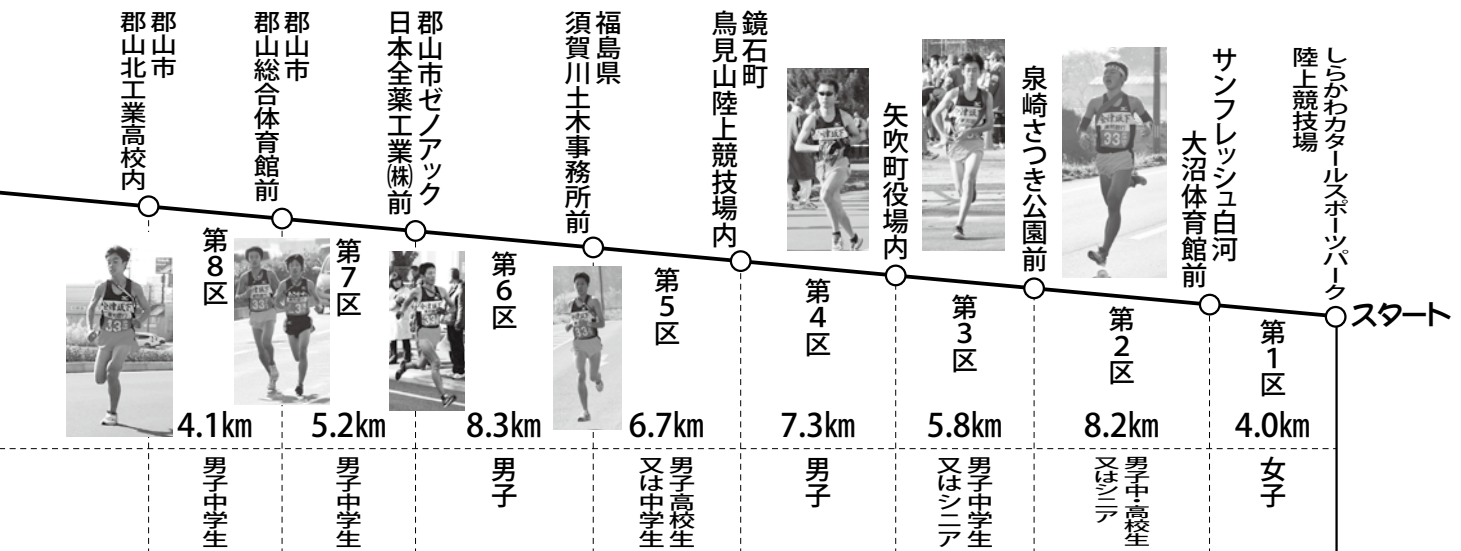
しらかわカタールスポーツパーク 陸上競技場

スタート

サンフレッシュ白河 大沼体育館前

泉崎さつき公園前

矢吹町役場内

鏡石町 鳥見山陸上競技場内

福島県 須賀川土木事務所前

郡山市ゼノアック 日本全薬工業㈱前

郡山市 郡山総合体育館前

郡山市 郡山北工業高校内

第1区 4.0km 女子

第2区 8.2km 男子中・高校生 又はシニア

第3区 5.8km 男子中学生 又はシニア

第4区 7.3km 男子

第5区 6.7km 男子高校生 又は中学生

第6区 8.3km 男子

第7区 5.2km 男子中学生

第8区 4.1km 男子中学生